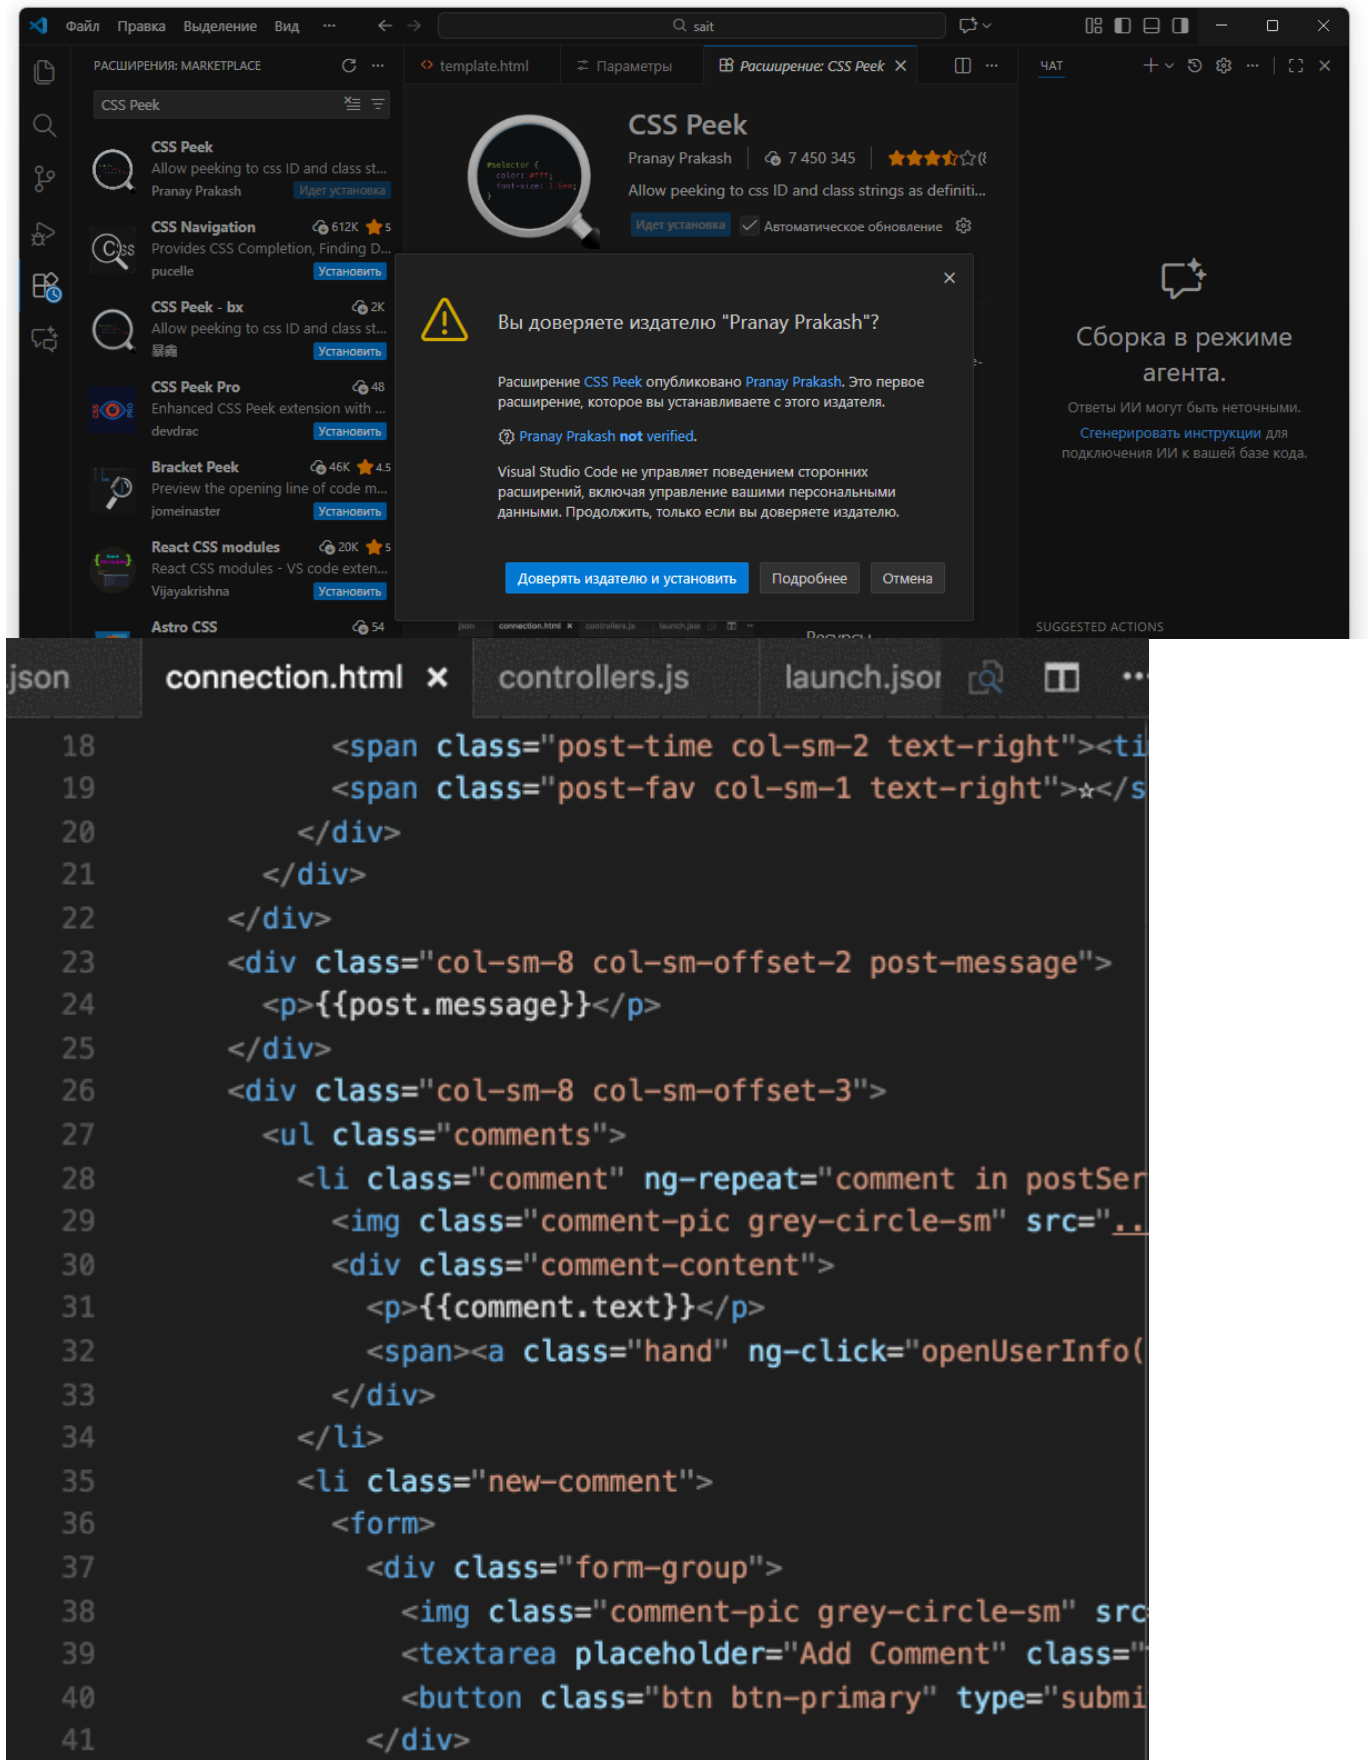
Файл Правка Выделение Вид ···

sait

РАСШИРЕНИЯ: MARKETPLACE

CSS Peek

CSS Peek
Allow peeking to css ID and class st...
Pranay Prakash Идет установка

CSS Navigation 612K 5
Provides CSS Completion, Finding D...
pucelle Установить

CSS Peek - bx 2K
Allow peeking to css ID and class st...
暴龠 Установить

CSS Peek Pro 48
Enhanced CSS Peek extension with ...
devdrac Установить

Bracket Peek 46K 4.5
Preview the opening line of code m...
jomeinaster Установить

React CSS modules 20K 5
React CSS modules - VS code exten...
Vijayakrishna Установить

Astro CSS 54

template.html Параметры Расширение: CSS Peek ×

CSS Peek
Pranay Prakash | 7 450 345 |
Allow peeking to css ID and class strings as definiti...
Идет установка Автоматическое обновление

Вы доверяете издателю "Pranay Prakash"?

Расширение CSS Peek опубликовано Pranay Prakash. Это первое расширение, которое вы устанавливаете с этого издателя.

Pranay Prakash not verified.

Visual Studio Code не управляет поведением сторонних расширений, включая управление вашими персональными данными. Продолжить, только если вы доверяете издателю.

Доверять издателю и установить Подробнее Отмена

ЧАТ

Сборка в режиме агента.

Ответы ИИ могут быть неточными.
Сгенерировать инструкции для подключения ИИ к вашей базе кода.

SUGGESTED ACTIONS

json connection.html × controllers.js launch.jsor

18 <span class="post-time col-sm-2 text-right"><ti
19 <span class="post-fav col-sm-1 text-right">☆</s
20 </div>
21 </div>
22 </div>
23 <div class="col-sm-8 col-sm-offset-2 post-message">
24 <p>{{post.message}}</p>
25 </div>
26 <div class="col-sm-8 col-sm-offset-3">
27 <ul class="comments">
28 <li class="comment" ng-repeat="comment in postSer
29 <img class="comment-pic grey-circle-sm" src="..
30 <div class="comment-content">
31 <p>{{comment.text}}</p>
32 <span><a class="hand" ng-click="openUserInfo(
33 </div>
34 </li>
35 <li class="new-comment">
36 <form>
37 <div class="form-group">
38 <img class="comment-pic grey-circle-sm" src
39 <textarea placeholder="Add Comment" class="
40 <button class="btn btn-primary" type="submi
41 </div>